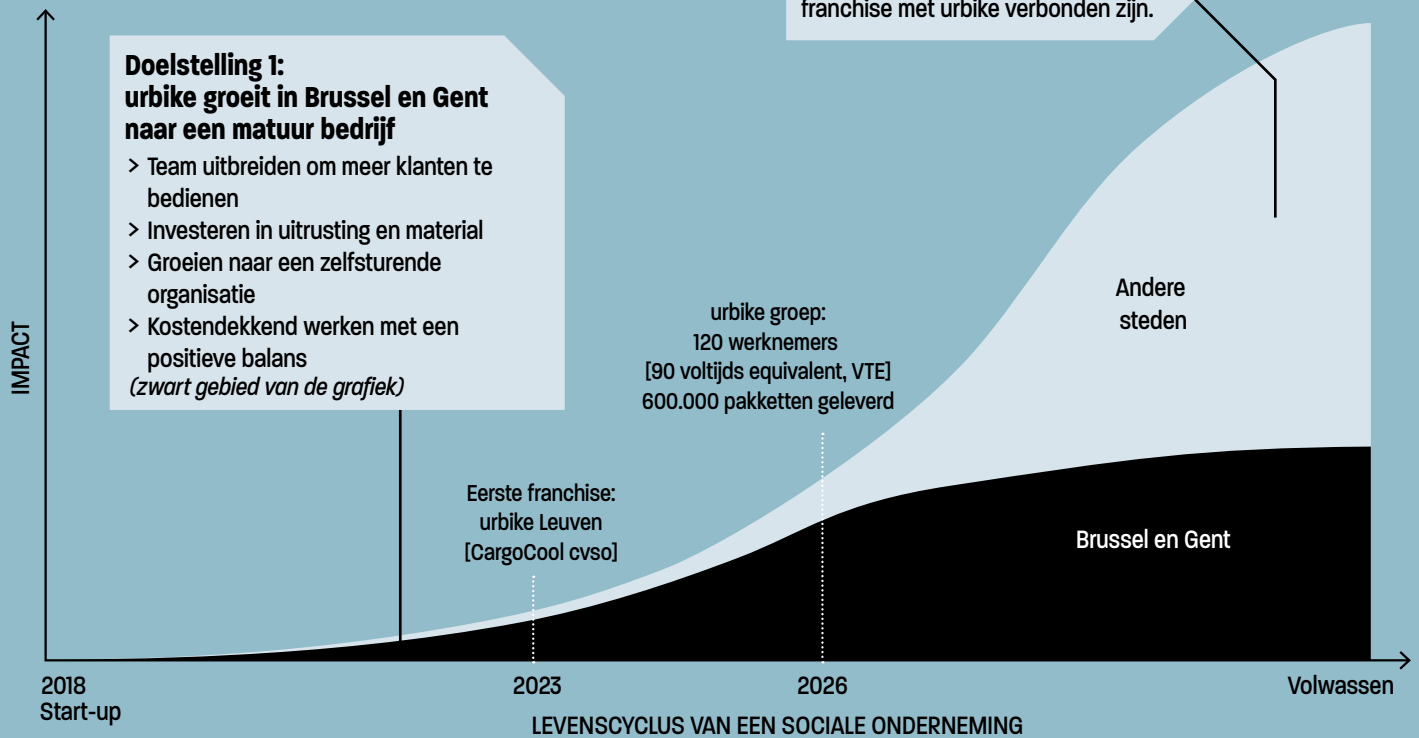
franchise met urbike verbonden zijn.

**Doelstelling 1: urbike groeit in Brussel en Gent naar een matuur bedrijf**

> Team uitbreiden om meer klanten te bedienen
> Investeren in uitrusting en material
> Groeien naar een zelfsturende organisatie
> Kostendekkend werken met een positieve balans
*(zwart gebied van de grafiek)*

IMPACT

urbike groep:
120 werknemers
[90 voltijds equivalent, VTE]
600.000 pakketten geleverd

Andere steden

Eerste franchise:
urbike Leuven
[CargoCool cvso]

Brussel en Gent

2018
Start-up

2023

2026

Volwassen

LEVENSCYCLUS VAN EEN SOCIALE ONDERNEMING